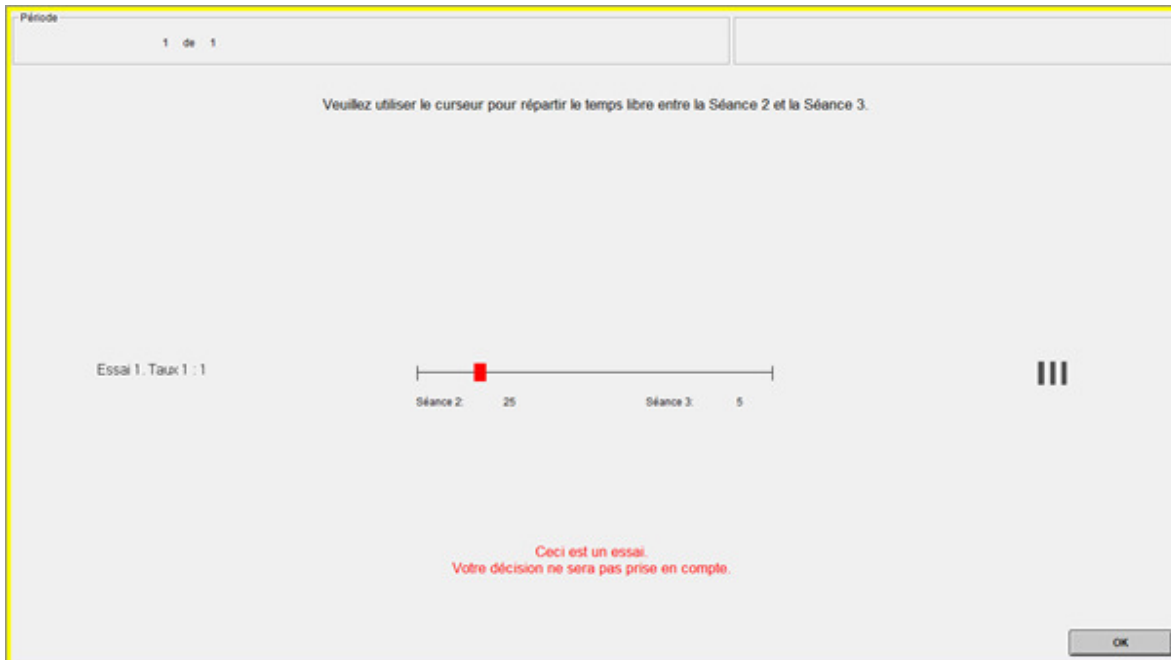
Période

1 de 1

Veuillez utiliser le curseur pour répartir le temps libre entre la Séance 2 et la Séance 3.

Essai 1. Taux 1 : 1

Séance 2: 25

Séance 3: 5

III

Ceci est un essai.
Votre décision ne sera pas prise en compte.

OK